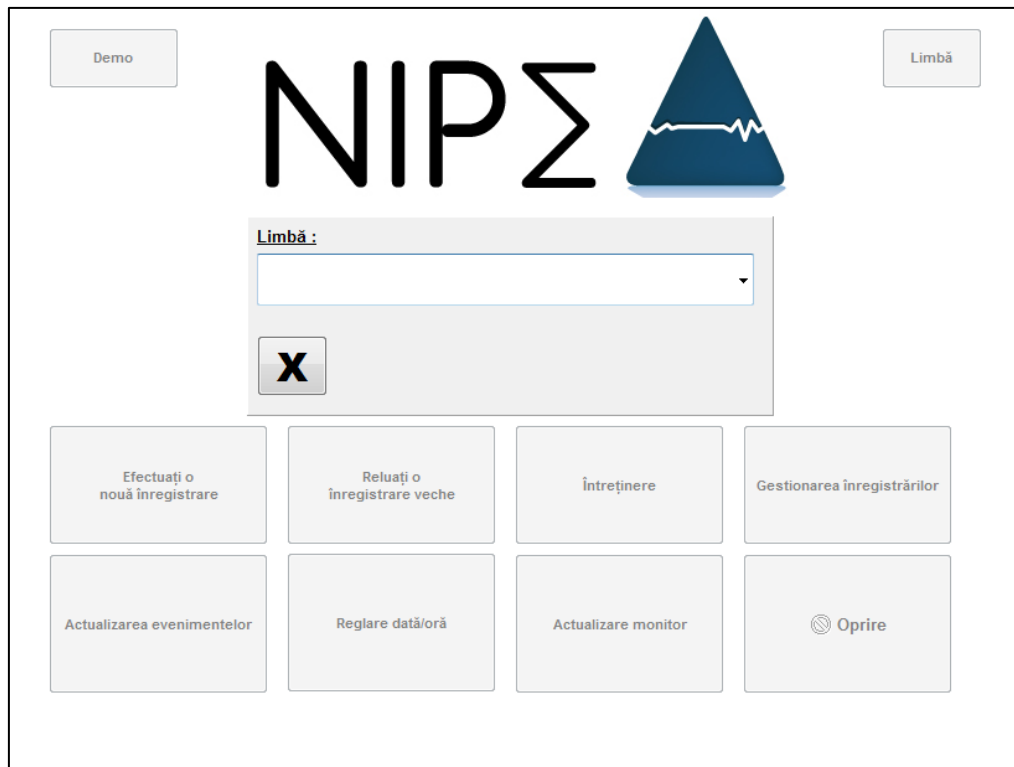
Demo

NIPΣ

Limbă

Limbă :

X

Efectuați o
nouă înregistrare

Reluați o
înregistrare veche

Întreținere

Gestionarea înregistrărilor

Actualizarea evenimentelor

Reglare dată/oră

Actualizare monitor

Oprire